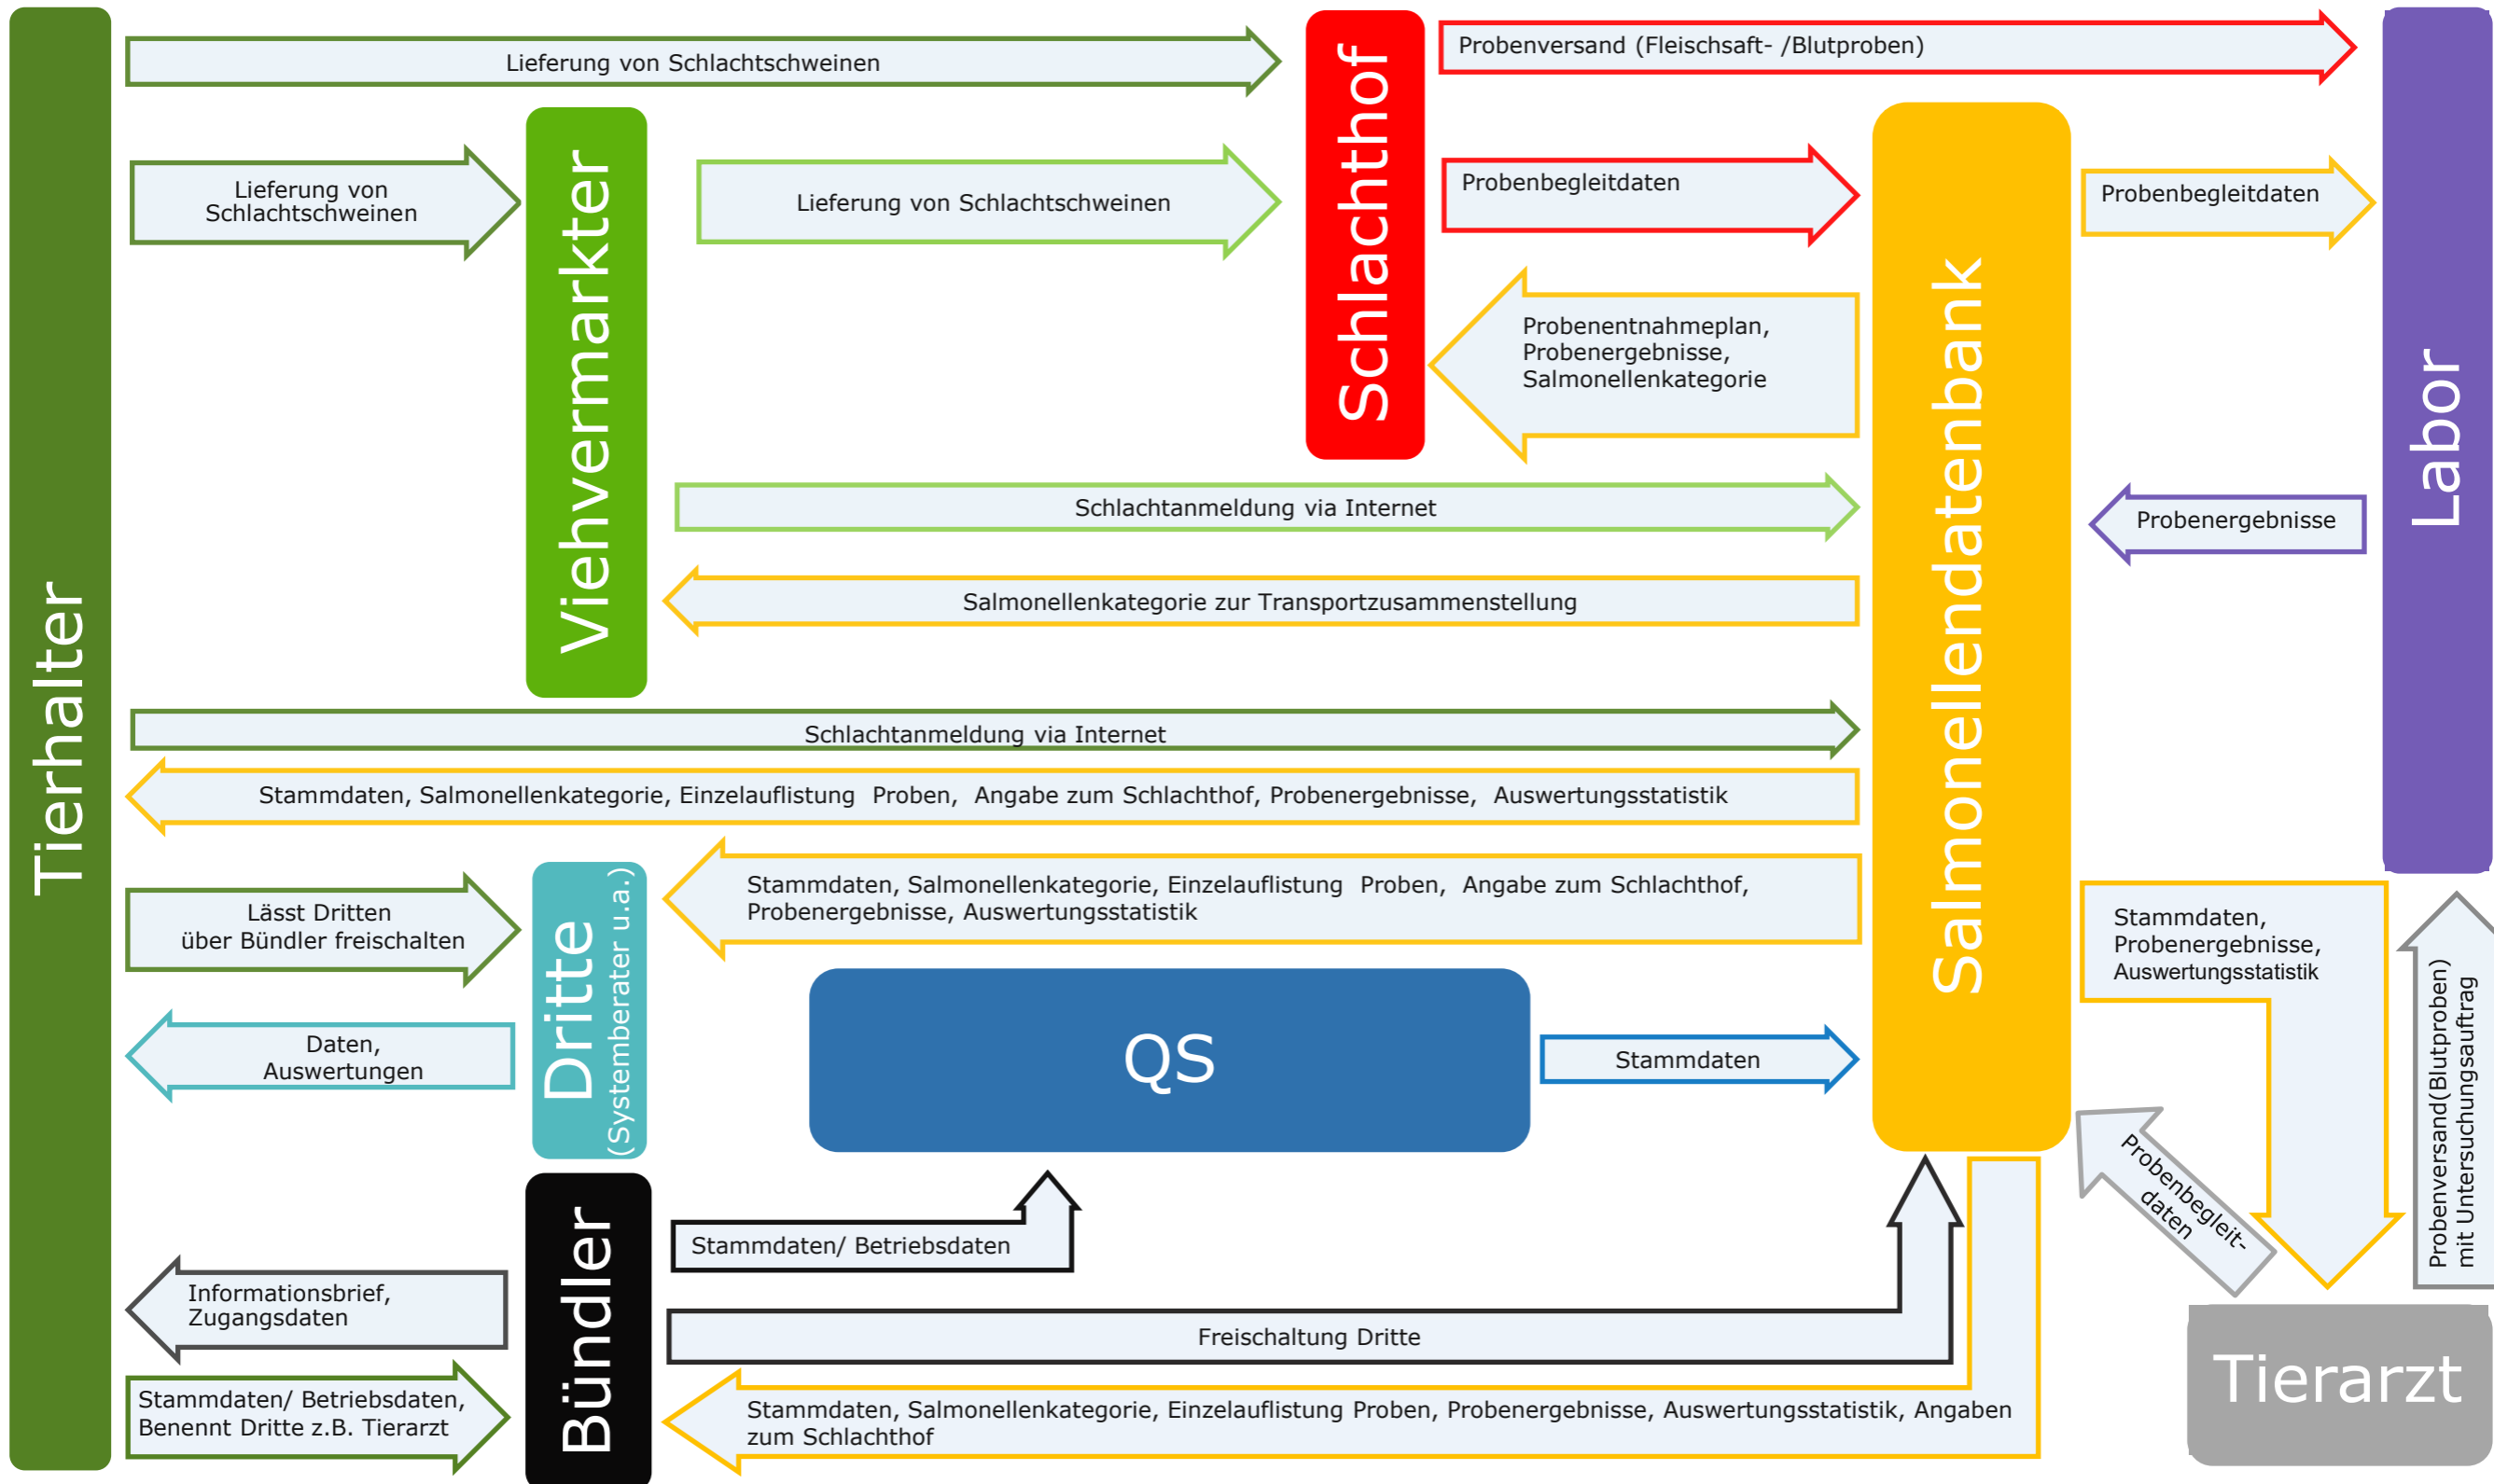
Tierhalter

Lieferung von Schlachtschweinen

Schlachthof

Probenversand (Fleischsaft- /Blutproben)

Labor

Lieferung von Schlachtschweinen

Viehvermarkter

Lieferung von Schlachtschweinen

Probenbegleitdaten

Salmonellendatenbank

Probenbegleitdaten

Probenentnahmeplan, Probenergebnisse, Salmonellenkategorie

Schlachtanmeldung via Internet

Probenergebnisse

Salmonellenkategorie zur Transportzusammenstellung

Schlachtanmeldung via Internet

Stammdaten, Salmonellenkategorie, Einzelauflistung Proben, Angabe zum Schlachthof, Probenergebnisse, Auswertungsstatistik

Lässt Dritten über Bündler freischalten

Dritte
(Systemberater u.a.)

Stammdaten, Salmonellenkategorie, Einzelauflistung Proben, Angabe zum Schlachthof, Probenergebnisse, Auswertungsstatistik

Stammdaten, Probenergebnisse, Auswertungsstatistik

Probenversand(Blutproben) mit Untersuchungsauftrag

Daten, Auswertungen

QS

Stammdaten

Probenbegleit-daten

Bündler

Stammdaten/ Betriebsdaten

Informationsbrief, Zugangsdaten

Freischaltung Dritte

Tierarzt

Stammdaten/ Betriebsdaten, Benennt Dritte z.B. Tierarzt

Stammdaten, Salmonellenkategorie, Einzelauflistung Proben, Probenergebnisse, Auswertungsstatistik, Angaben zum Schlachthof